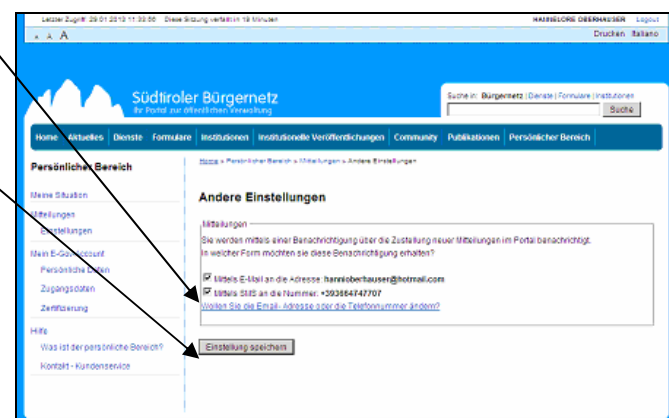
Letzter Zugriff: 29.01.2010 11:33:56 Diese Sitzung verfällt in 19 Minuten

HANNELORE OBERHAUSER Logout

A A A

Drucken Italiano

Südtiroler Bürgernetz
Ihr Portal zur öffentlichen Verwaltung

Suche in: Bürgernetz | Dienste | Formulare | Institutionen

Suche

Home Aktuelles Dienste Formulare Institutionen Institutionelle Veröffentlichungen Community Publikationen Persönlicher Bereich

Persönlicher Bereich

Meine Situation

Mitteilungen

Einstellungen

Mein E-Gov-Account

Persönliche Daten

Zugangsdaten

Zertifizierung

Hilfe

Was ist der persönliche Bereich?

Kontakt - Kundenservice

Home » Persönlicher Bereich » Mitteilungen » Andere Einstellungen

Andere Einstellungen

Mitteilungen

Sie werden mittels einer Benachrichtigung über die Zustellung neuer Mitteilungen im Portal benachrichtigt.
In welcher Form möchten sie diese Benachrichtigung erhalten?

Mittels E-Mail an die Adresse: hannioberhauser@hotmail.com

Mittels SMS an die Nummer: +393884747707

Wollen Sie die Email- Adresse oder die Telefonnummer ändern?

Einstellung speichern